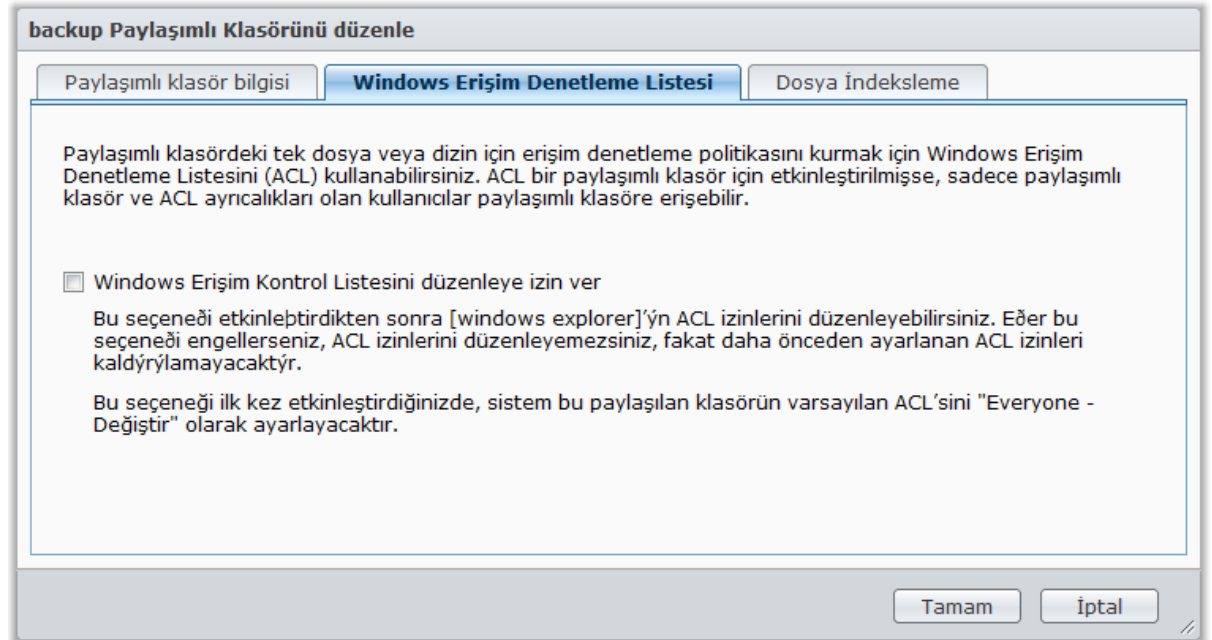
backup Paylaşımlı Klasörünü düzenle

Paylaşımlı klasör bilgisi | Windows Erişim Denetleme Listesi | Dosya İndeksleme

Paylaşımlı klasördeki tek dosya veya dizin için erişim denetleme politikasını kurmak için Windows Erişim Denetleme Listesini (ACL) kullanabilirsiniz. ACL bir paylaşımlı klasör için etkinleştirilmişse, sadece paylaşımlı klasör ve ACL ayrıcalıkları olan kullanıcılar paylaşımlı klasöre erişebilir.

Windows Erişim Kontrol Listesini düzenleye izin ver

Bu seçeneði etkinleþtirdikten sonra [windows explorer]'ýn ACL izinlerini düzenleyebilirsiniz. Eðer bu seçeneði engellerseniz, ACL izinlerini düzenleyemezsiniz, fakat daha önceden ayarlanan ACL izinleri kaldýrýlamayacaktýr.

Bu seçeneği ilk kez etkinleştirdiğinizde, sistem bu paylaşılan klasörün varsayılan ACL'sini "Everyone - Değiştir" olarak ayarlayacaktır.

Tamam | İptal